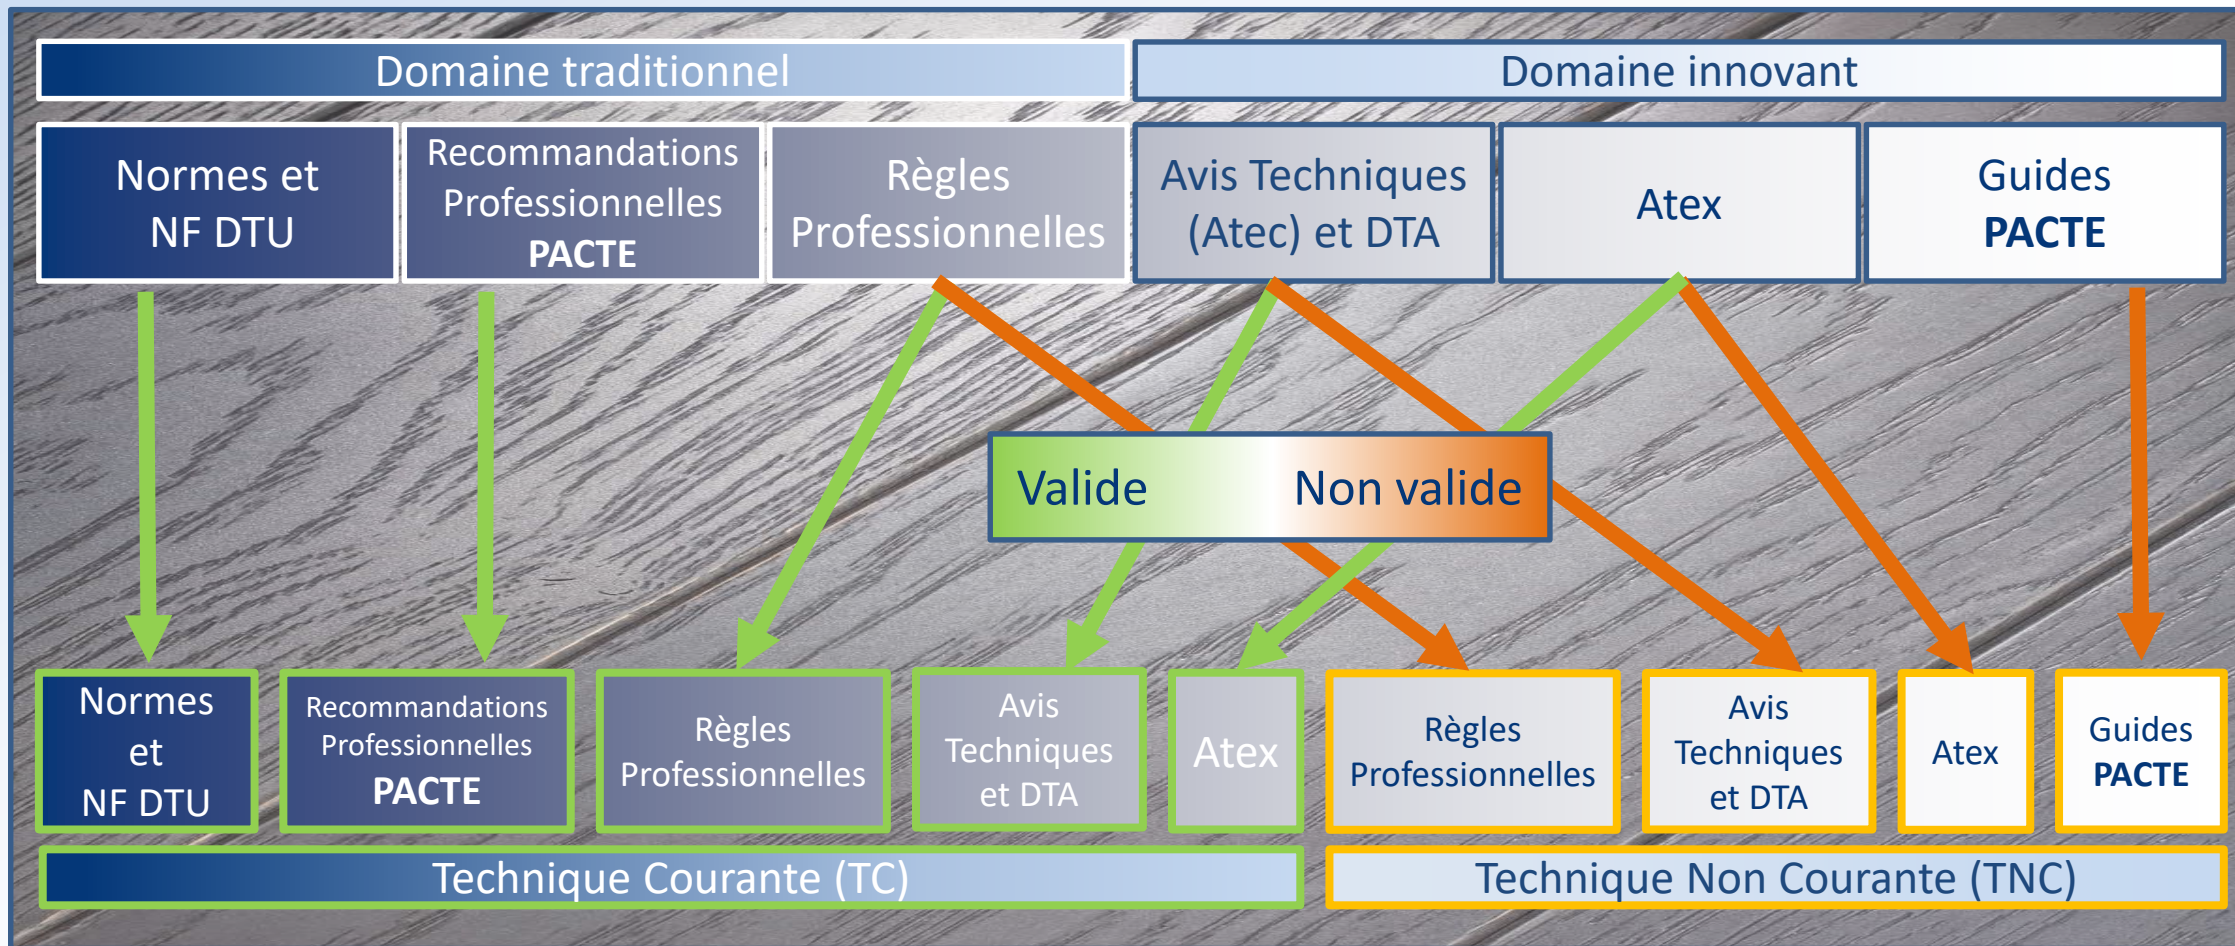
Domaine traditionnel

Domaine innovant

Normes et NF DTU

Recommandations Professionnelles PACTE

Règles Professionnelles

Avis Techniques (Atec) et DTA

Atex

Guides PACTE

Valide

Non valide

Normes et NF DTU

Recommandations Professionnelles PACTE

Règles Professionnelles

Avis Techniques et DTA

Atex

Règles Professionnelles

Avis Techniques et DTA

Atex

Guides PACTE

Technique Courante (TC)

Technique Non Courante (TNC)